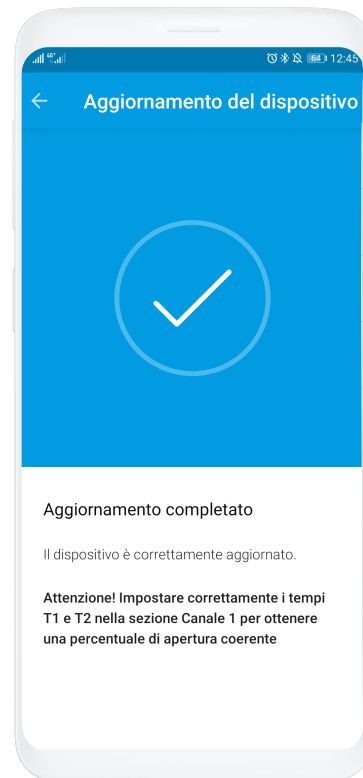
4G 64 12:45

Aggiornamento del dispositivo

Aggiornamento completato

Il dispositivo è correttamente aggiornato.

Attenzione! Impostare correttamente i tempi T1 e T2 nella sezione Canale 1 per ottenere una percentuale di apertura coerente